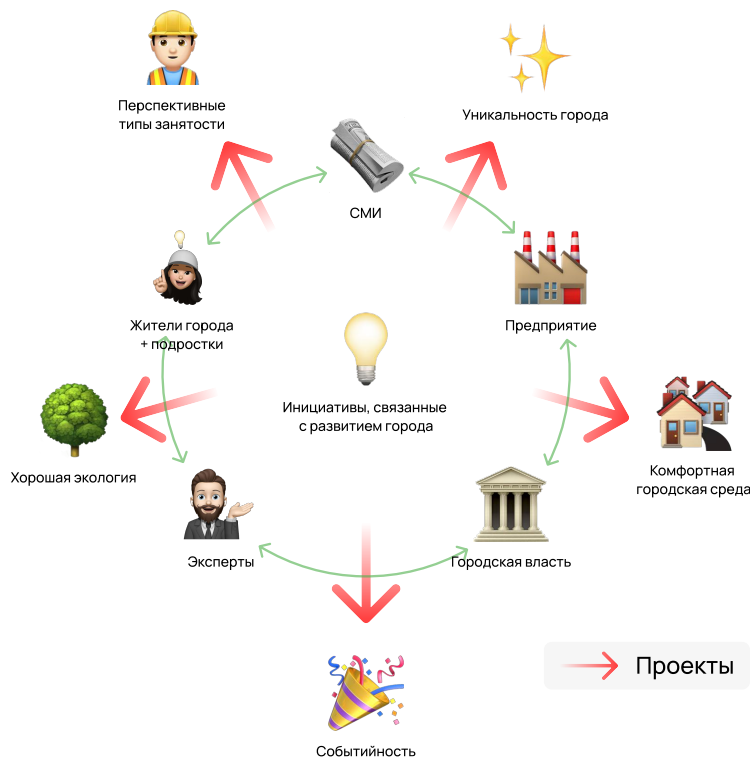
Перспективные типы занятости

Уникальность города

СМИ

Жители города + подростки

Предприятие

Инициативы, связанные с развитием города

Хорошая экология

Комфортная городская среда

Эксперты

Городская власть

Проекты

Событийность